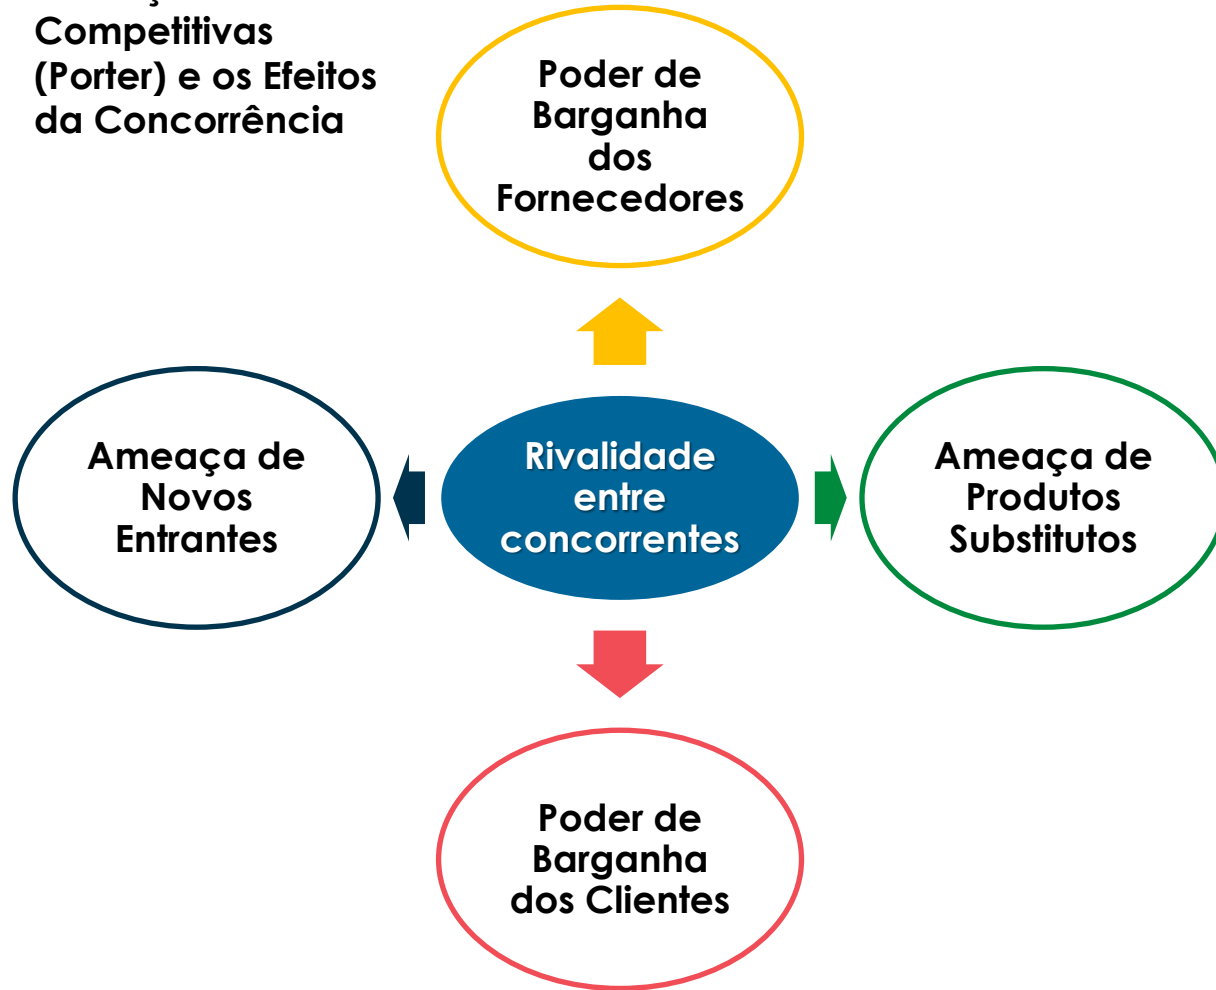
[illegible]
Competitivas (Porter) e os Efeitos da Concorrência

Poder de Barganha dos Fornecedores

Ameaça de Novos Entrantes

Rivalidade entre concorrentes

Ameaça de Produtos Substitutos

Poder de Barganha dos Clientes